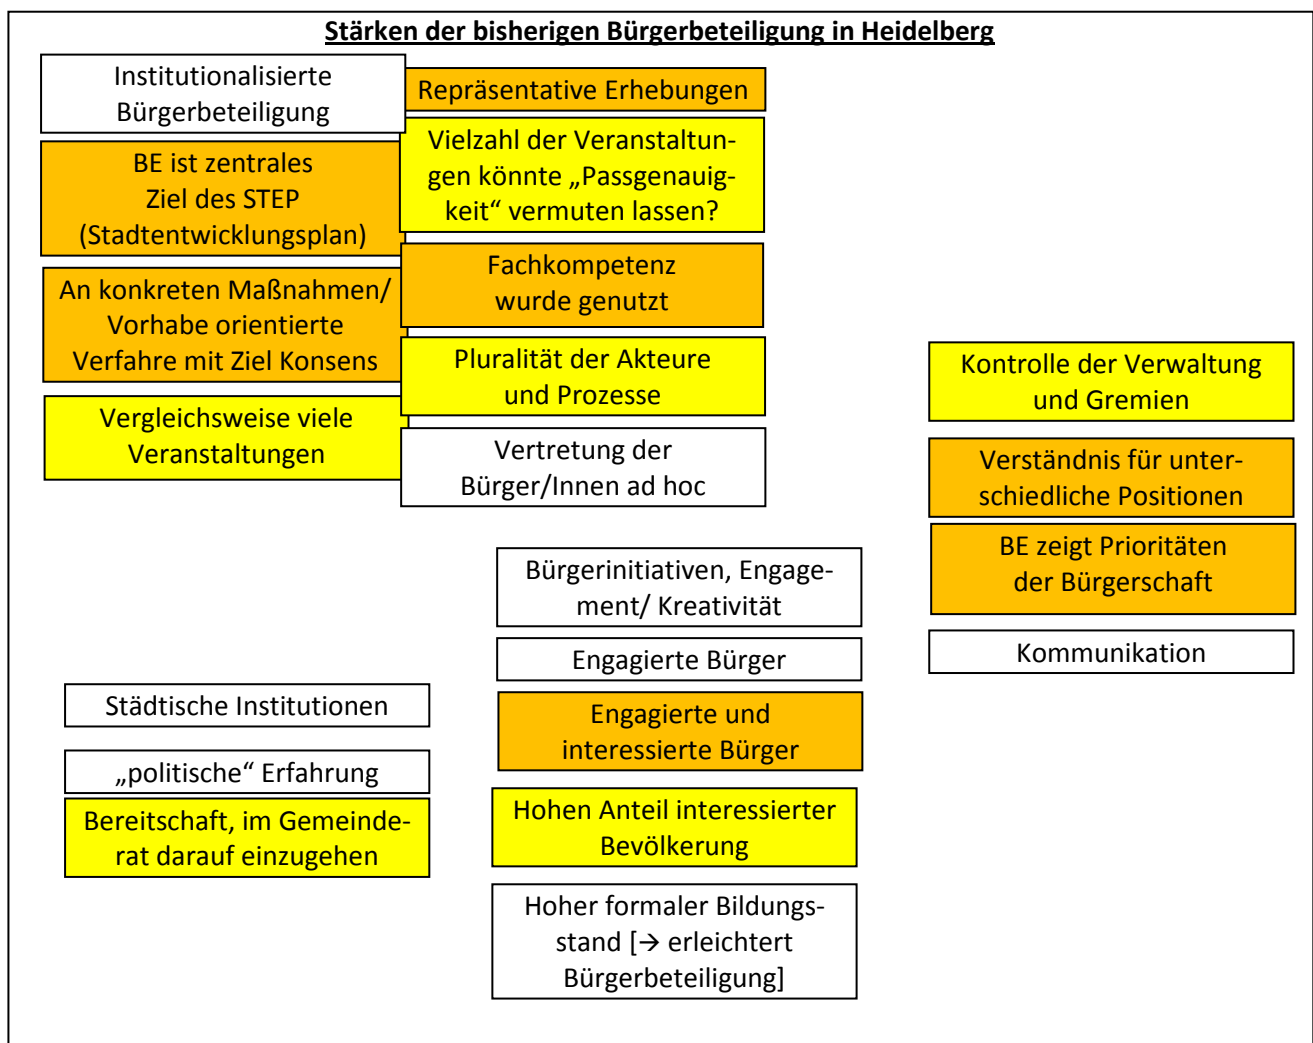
Stärken der bisherigen Bürgerbeteiligung in Heidelberg

Institutionalisierte Bürgerbeteiligung

Repräsentative Erhebungen

BE ist zentrales Ziel des STEP (Stadtentwicklungsplan)

Vielzahl der Veranstaltungen könnte „Passgenauigkeit“ vermuten lassen?

An konkreten Maßnahmen/ Vorhabe orientierte Verfahre mit Ziel Konsens

Fachkompetenz wurde genutzt

Pluralität der Akteure und Prozesse

Vergleichsweise viele Veranstaltungen

Vertretung der Bürger/Innen ad hoc

Kontrolle der Verwaltung und Gremien

Verständnis für unterschiedliche Positionen

BE zeigt Prioritäten der Bürgerschaft

Kommunikation

Bürgerinitiativen, Engagement/ Kreativität

Engagierte Bürger

Engagierte und interessierte Bürger

Hohen Anteil interessierter Bevölkerung

Hoher formaler Bildungsstand [→ erleichtert Bürgerbeteiligung]

Städtische Institutionen

„politische“ Erfahrung

Bereitschaft, im Gemeinderat darauf einzugehen